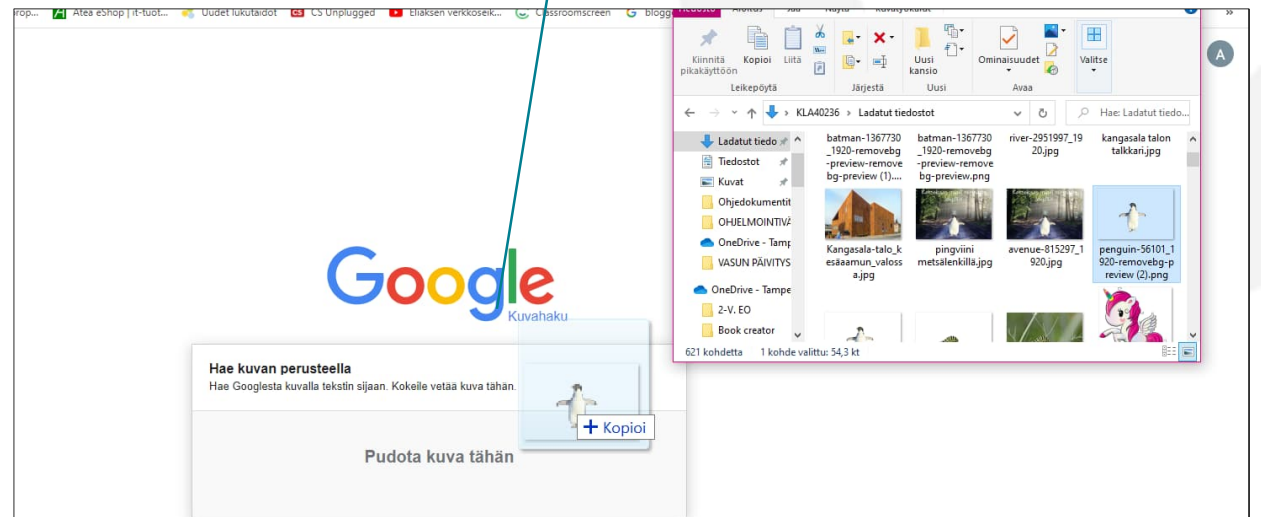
rop... Atea eShop | it-tuot... Uudet lukutaidot CS Unplugged Eliaksen verkkoseik... Classroomscreen blogg... »

A

Kiinnitä pikakäyttöön Kopioi Liitä
Leikepöytä
Järjestä
Uusi kansio
Uusi
Ominaisuudet
Avaa
Valitse

KLA40236 › Ladatut tiedostot
Hae: Ladatut tiedo...

Ladatut tiedo
Tiedostot
Kuvat
Ohjedokumentit
OHJELMOINTIVÄ
OneDrive - Tamp
VASUN PÄIVITYS
OneDrive - Tampe
2-V. EO
Book creator

batman-1367730_1920-removebg-preview-removebg-preview (1)....
batman-1367730_1920-removebg-preview-removebg-preview.png
river-2951997_1920.jpg
kangasala talon talkkari.jpg
Kangasala-talo_kesäaamun_valossa.jpg
pingviini metsälenkillä.jpg
avenue-815297_1920.jpg
penguin-56101_1920-removebg-preview (2).png

621 kohdetta 1 kohde valittu: 54,3 kt

Google
Kuvahaku

Hae kuvan perusteella
Hae Googlesta kuvalla tekstin sijaan. Kokeile vetää kuva tähän.

+ Kopioi

Pudota kuva tähän